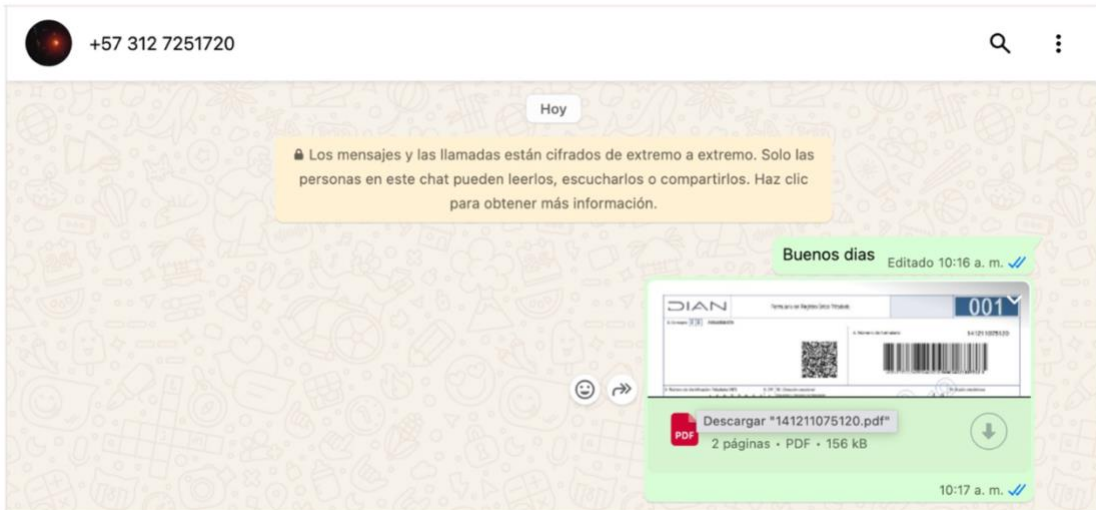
+57 312 7251720

Hoy

Los mensajes y las llamadas están cifrados de extremo a extremo. Solo las personas en este chat pueden leerlos, escucharlos o compartirlos. Haz clic para obtener más información.

Buenos dias Editado 10:16 a. m.

DIAN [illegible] 001

141211075120

PDF Descargar "141211075120.pdf"
2 páginas • PDF • 156 kB

10:17 a. m.